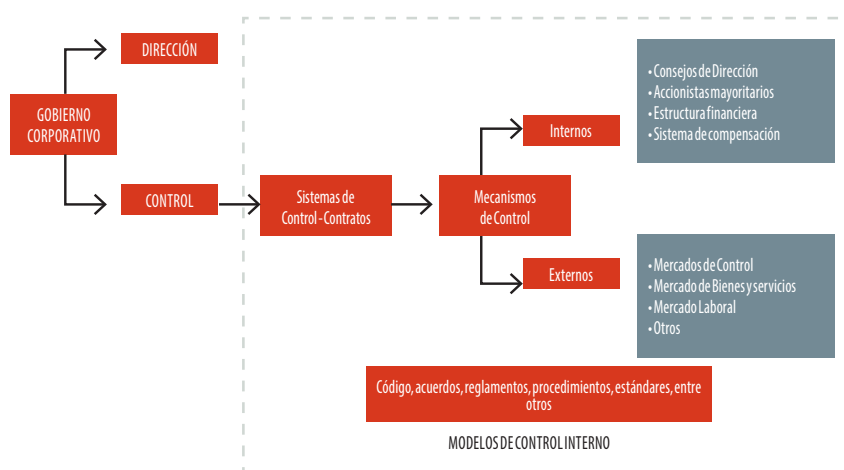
DIRECCIÓN

GOBIERNO CORPORATIVO

CONTROL

Sistemas de Control - Contratos

Mecanismos de Control

Internos

Externos

• Consejos de Dirección
• Accionistas mayoritarios
• Estructura financiera
• Sistema de compensación

• Mercados de Control
• Mercado de Bienes y servicios
• Mercado Laboral
• Otros

Código, acuerdos, reglamentos, procedimientos, estándares, entre otros

MODELOS DE CONTROL INTERNO